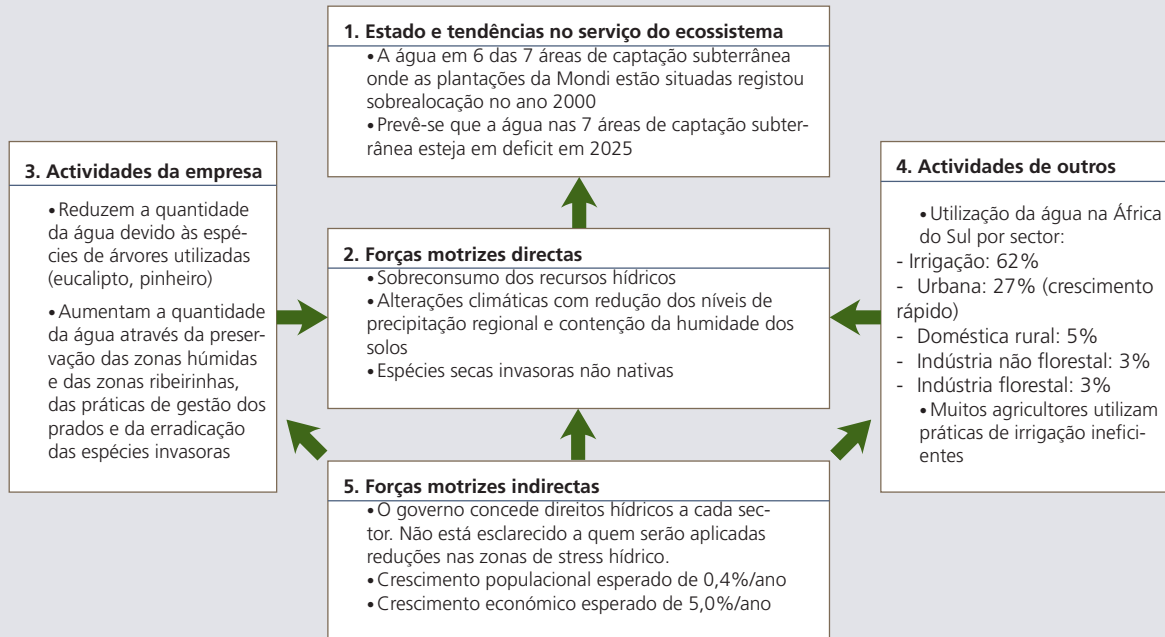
1. Estado e tendências no serviço do ecossistema

•A água em 6 das 7 áreas de captação subterrânea onde as plantações da Mondi estão situadas registou sobrealocação no ano 2000

•Prevê-se que a água nas 7 áreas de captação subterrânea esteja em deficit em 2025

3. Actividades da empresa

•Reduzem a quantidade da água devido às espécies de árvores utilizadas (eucalipto, pinheiro)

•Aumentam a quantidade da água através da preservação das zonas húmidas e das zonas ribeirinhas, das práticas de gestão dos prados e da erradicação das espécies invasoras

2. Forças motrizes directas

•Sobreconsumo dos recursos hídricos

•Alterações climáticas com redução dos níveis de precipitação regional e contenção da humidade dos solos

•Espécies secas invasoras não nativas

4. Actividades de outros

•Utilização da água na África do Sul por sector:

- Irrigação: 62%

- Urbana: 27% (crescimento rápido)

- Doméstica rural: 5%

- Indústria não florestal: 3%

- Indústria florestal: 3%

•Muitos agricultores utilizam práticas de irrigação ineficientes

5. Forças motrizes indirectas

•O governo concede direitos hídricos a cada sector. Não está esclarecido a quem serão aplicadas reduções nas zonas de stress hídrico.

•Crescimento populacional esperado de 0,4%/ano

•Crescimento económico esperado de 5,0%/ano